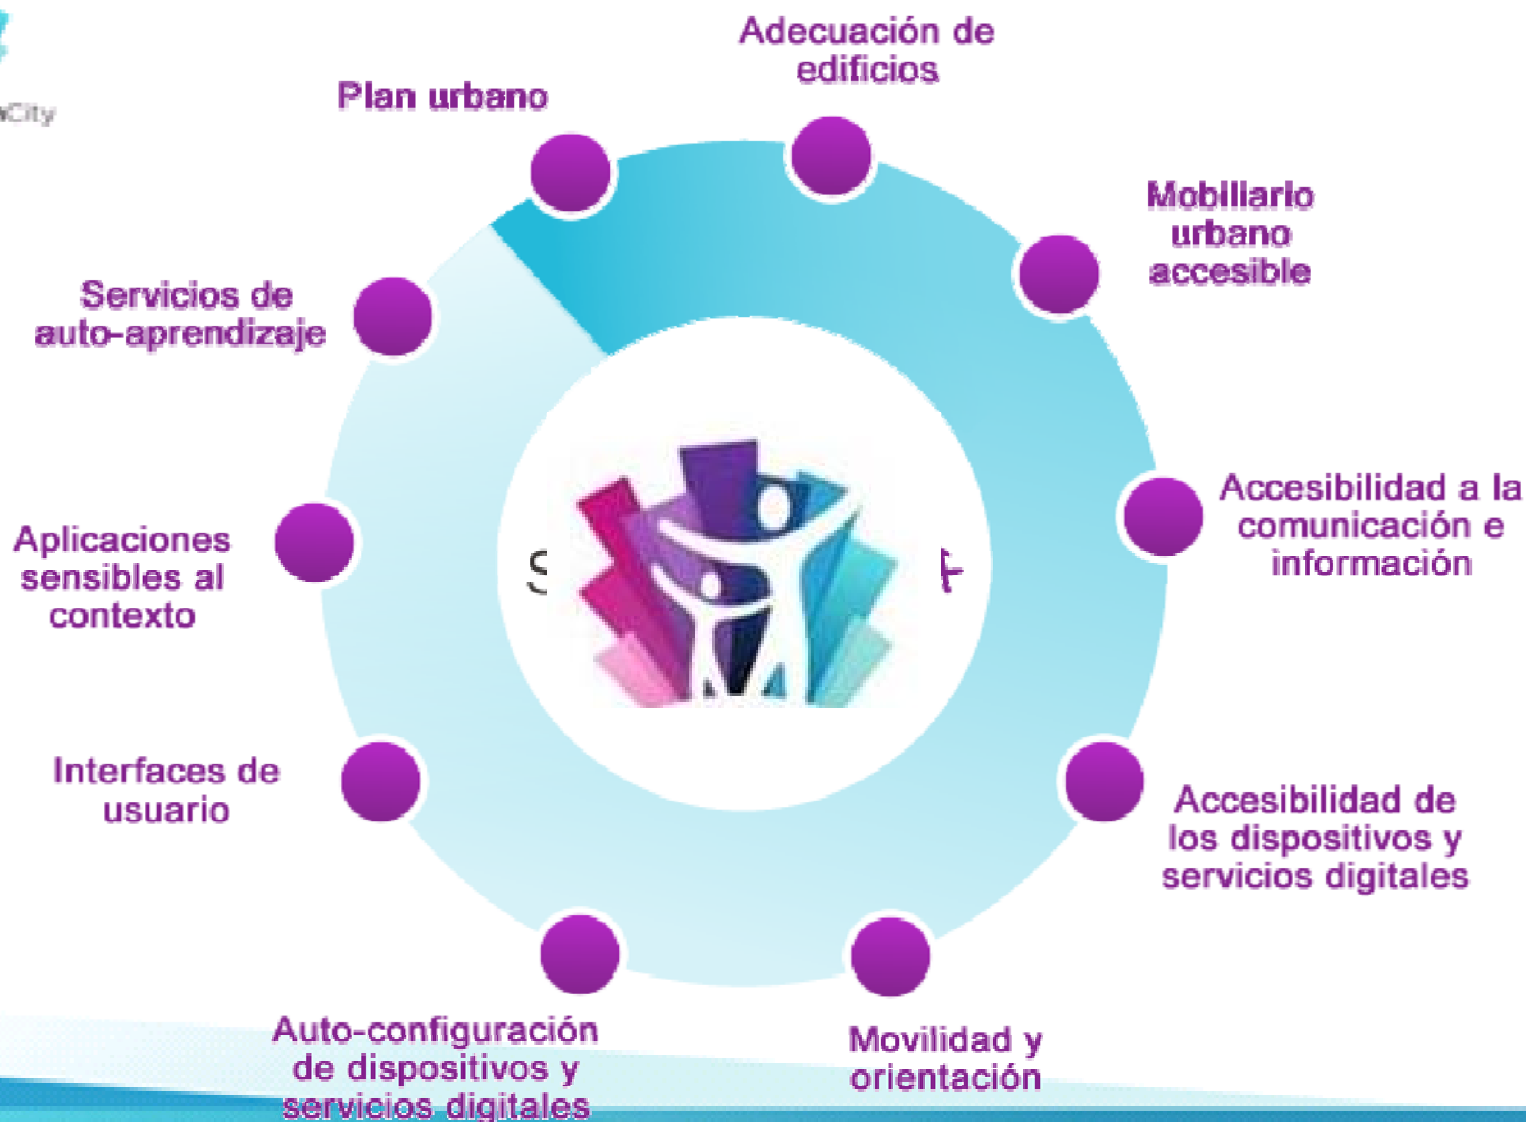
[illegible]City

Plan urbano

Adecuación de edificios

Mobiliario urbano accesible

Accesibilidad a la comunicación e información

Accesibilidad de los dispositivos y servicios digitales

Movilidad y orientación

Auto-configuración de dispositivos y servicios digitales

Interfaces de usuario

Aplicaciones sensibles al contexto

Servicios de auto-aprendizaje

S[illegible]F